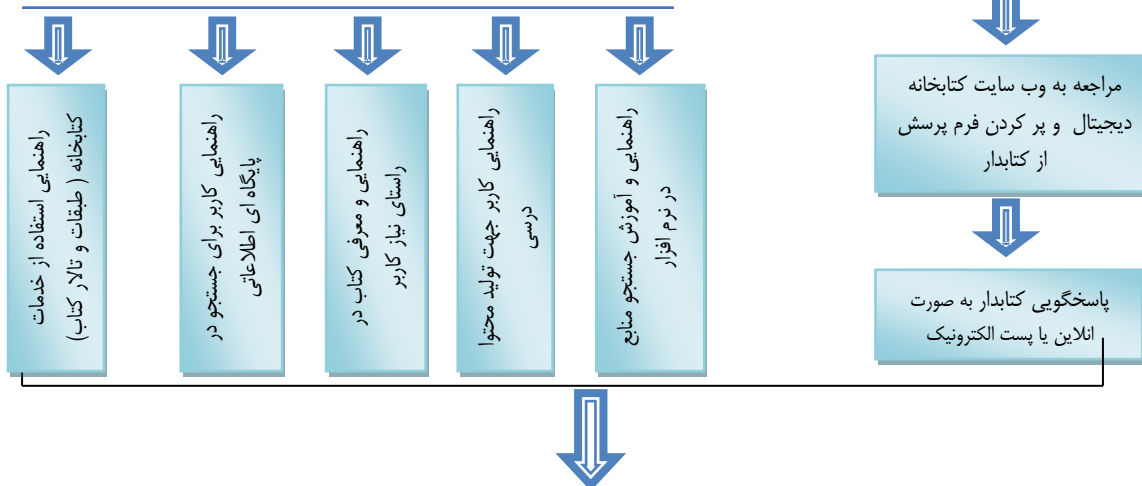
مراجعه به وب سایت کتابخانه دیجیتال و پر کردن فرم پرسش از کتابدار

پاسخگویی کتابدار به صورت انلاین یا پست الکترونیک

راهنمایی و آموزش جستجو منابع در نرم افزار

راهنمایی کاربر جهت تولید محتوا درسی

راهنمایی و معرفی کتاب در راستای نیاز کاربر

راهنمایی کاربر برای جستجو در پایگاه ای اطلاعاتی

راهنمایی استفاده از خدمات کتابخانه ( طبقات و تالار کتاب)